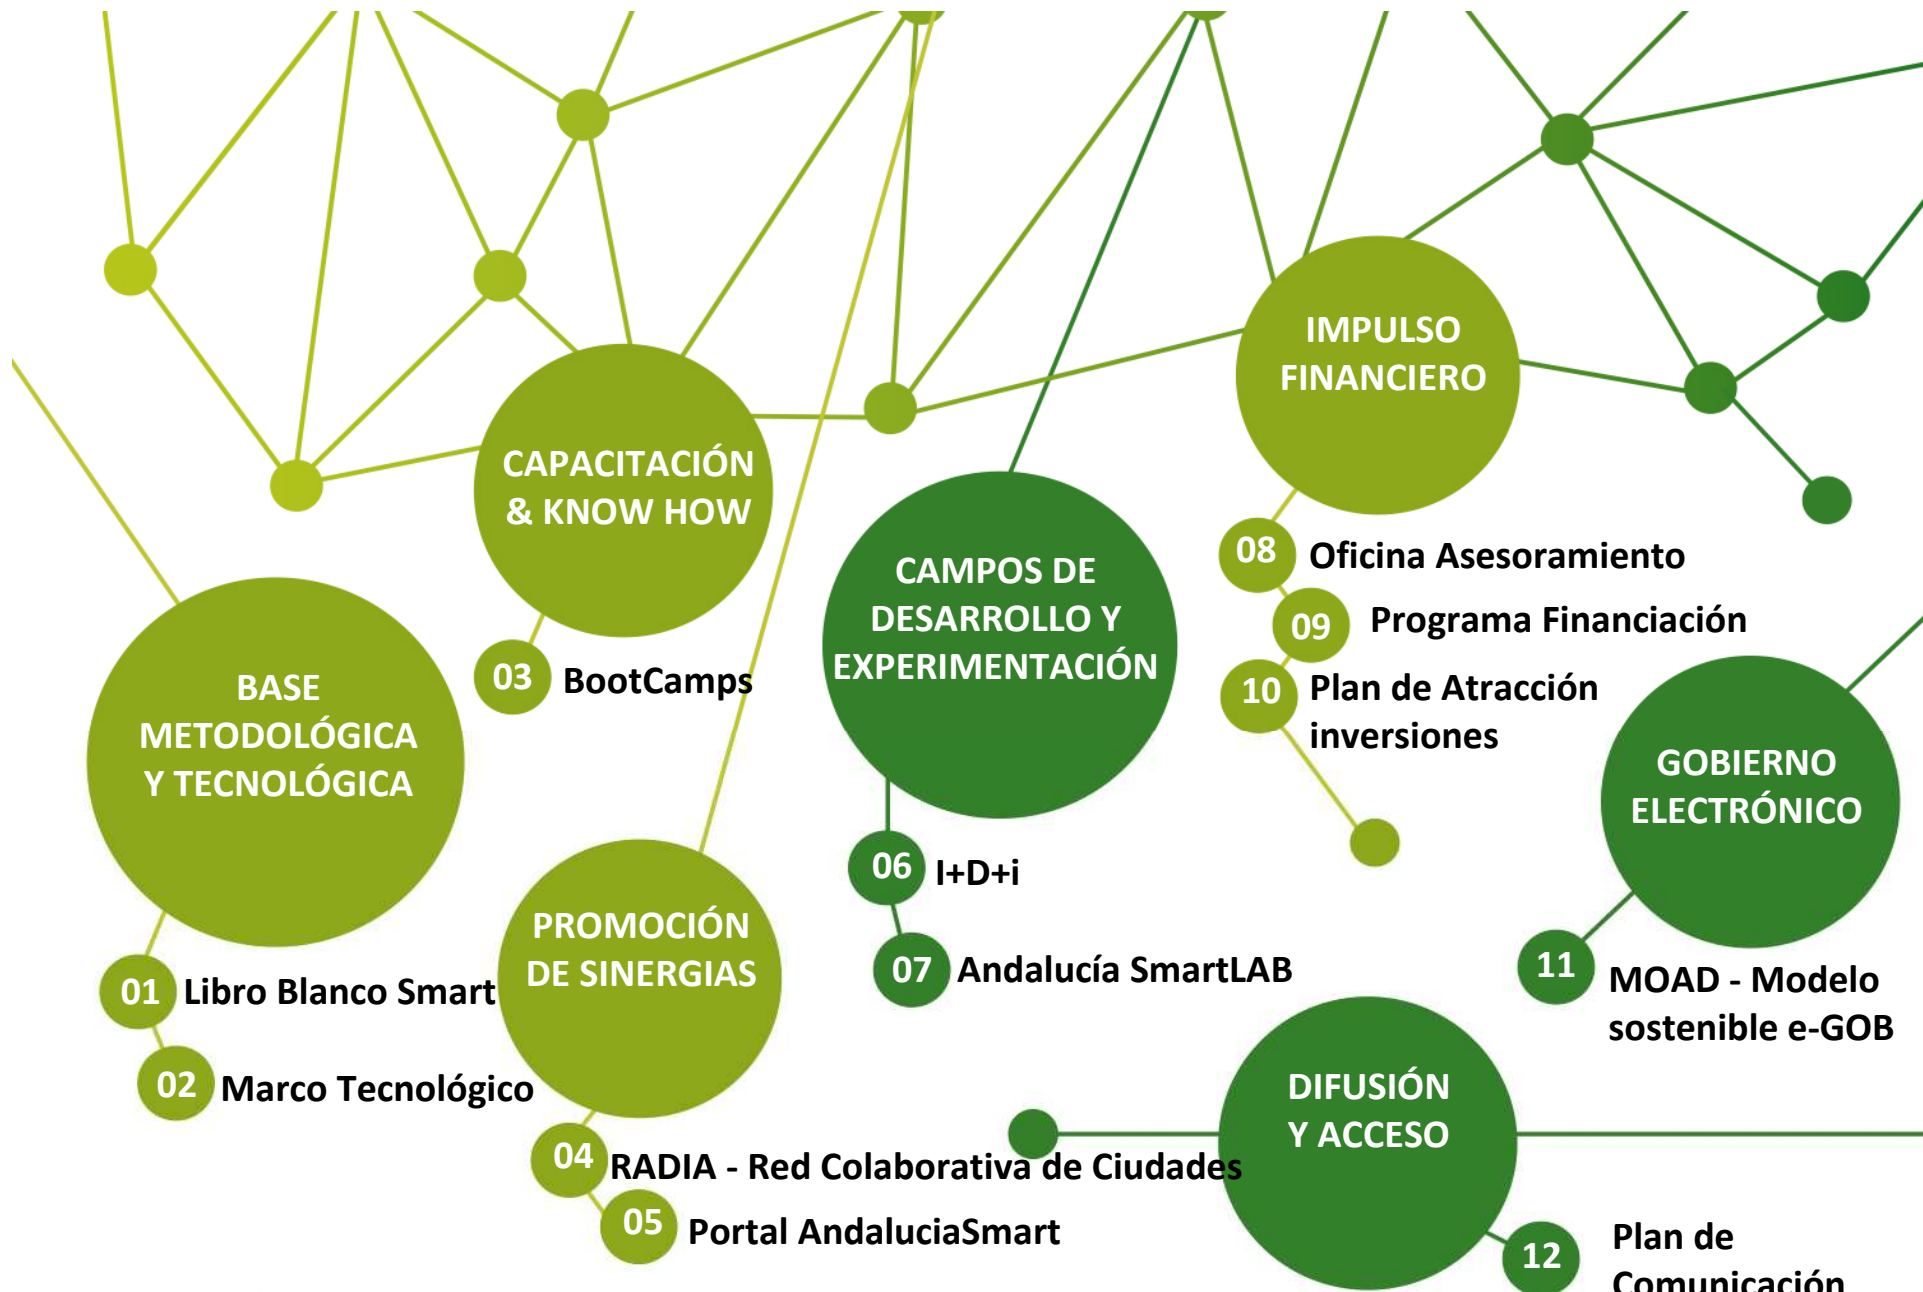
IMPULSO FINANCIERO

CAPACITACIÓN & KNOW HOW

CAMPOS DE DESARROLLO Y EXPERIMENTACIÓN

08 Oficina Asesoramiento

09 Programa Financiación

10 Plan de Atracción inversiones

03 BootCamps

BASE METODOLÓGICA Y TECNOLÓGICA

GOBIERNO ELECTRÓNICO

06 I+D+i

07 Andalucía SmartLAB

PROMOCIÓN DE SINERGIAS

01 Libro Blanco Smart

02 Marco Tecnológico

11 MOAD - Modelo sostenible e-GOB

DIFUSIÓN Y ACCESO

04 RADIA - Red Colaborativa de Ciudades

05 Portal AndaluciaSmart

12 Plan de Comunicación